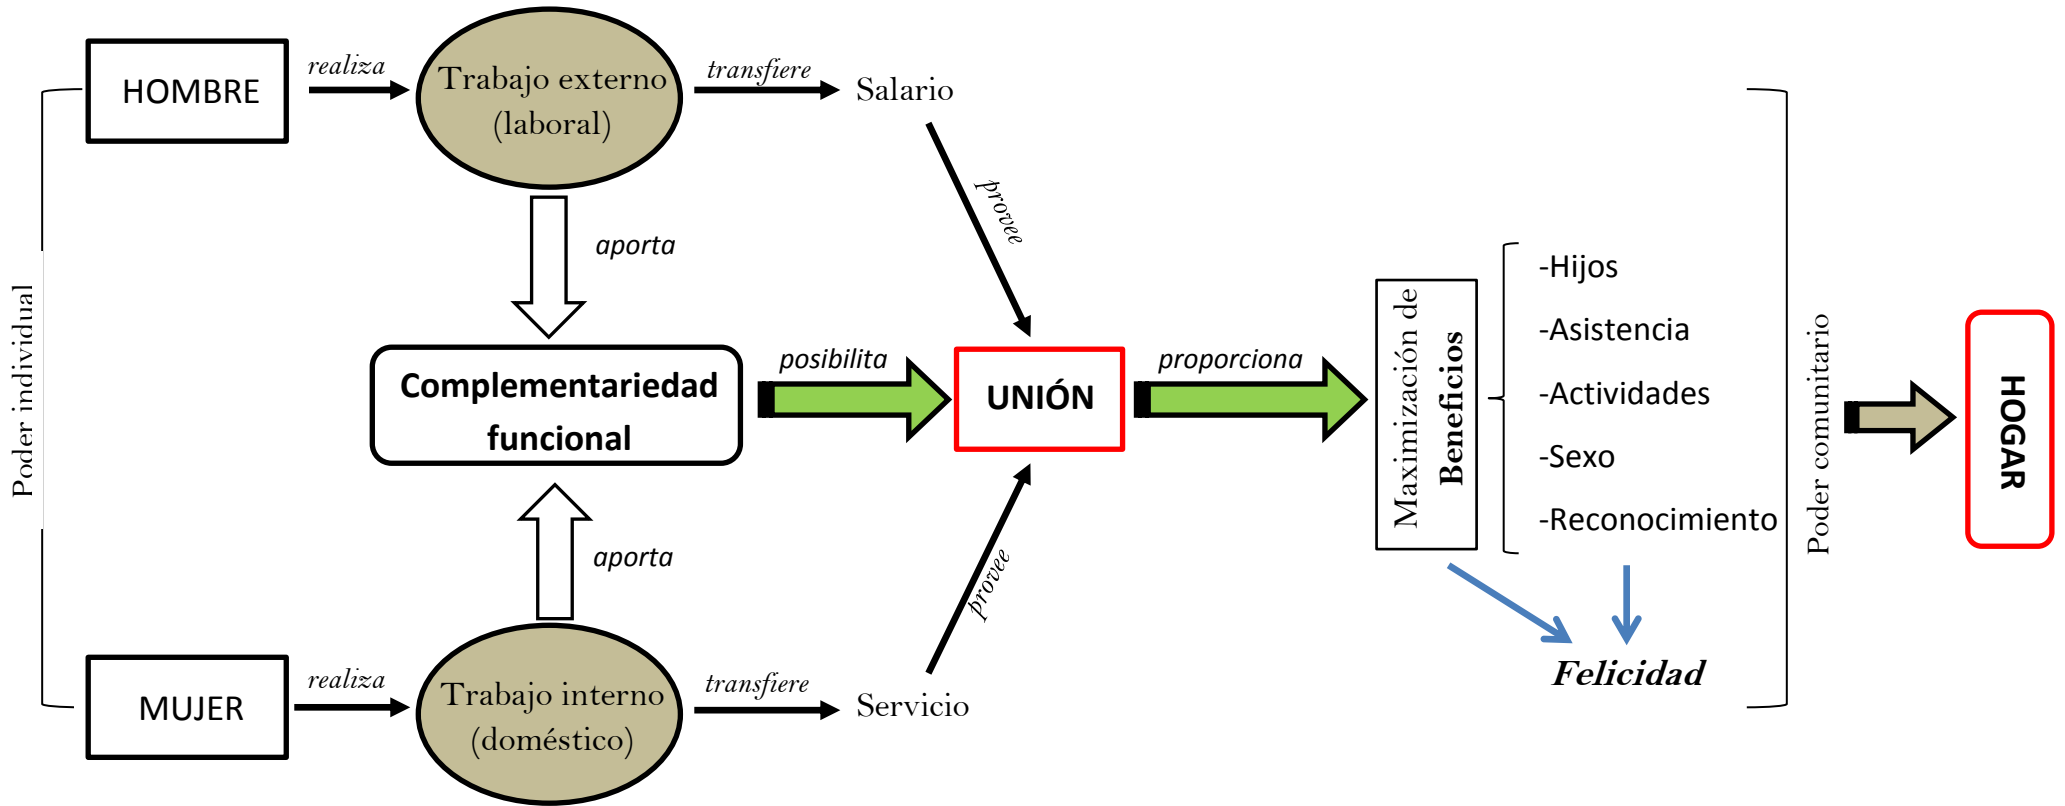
Poder individual

HOMBRE

realiza

Trabajo externo (laboral)

transfiere

Salario

provee

aporta

Complementariedad funcional

posibilita

UNIÓN

proporciona

Maximización de Beneficios

-Hijos

-Asistencia

-Actividades

-Sexo

-Reconocimiento

Felicidad

Poder comunitario

HOGAR

aporta

provee

MUJER

realiza

Trabajo interno (doméstico)

transfiere

Servicio